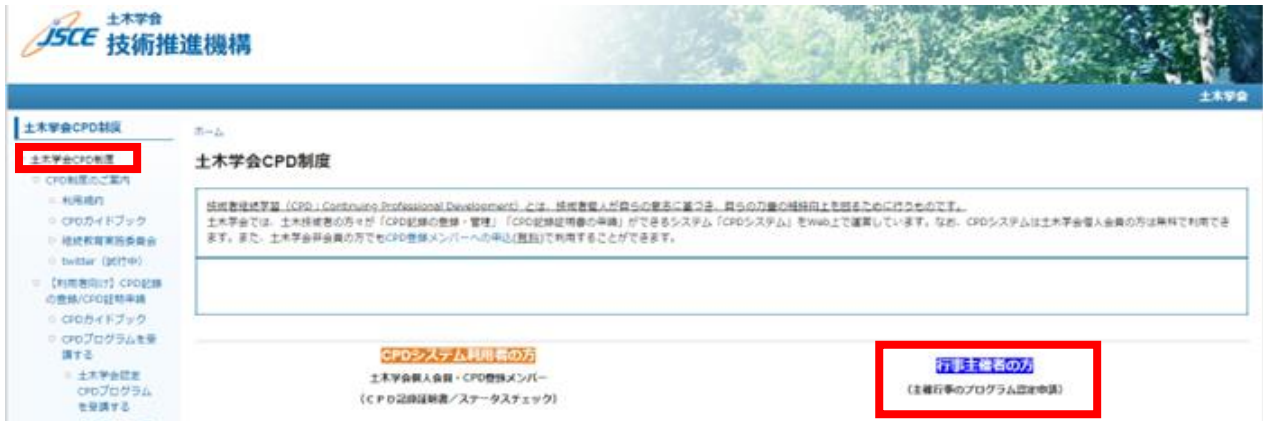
JSCE 土木学会
技術推進機構

土木学会

土木学会CPD制度
土木学会CPD制度
CPD制度のご案内
利用規約
CPDガイドブック
継続教育実施委員会
twitter（試行中）
【利用者向け】CPD記録の登録/CPD証明申請
CPDガイドブック
CPDプログラムを受講する
土木学会認定CPDプログラムを受講する

ホーム

土木学会CPD制度

技術者継続学習（CPD：Continuing Professional Development）とは、技術者個人が自らの意志に基づき、自らの力量の維持向上を図るために行うものです。
土木学会では、土木技術者の方々が「CPD記録の登録・管理」「CPD記録証明書の申請」ができるシステム「CPDシステム」をWeb上で運営しています。なお、CPDシステムは土木学会個人会員の方は無料で利用できます。また、土木学会非会員の方でもCPD登録メンバーへの申込(有料)で利用することができます。

CPDシステム利用者の方
土木学会個人会員・CPD登録メンバー
（CPD記録証明書／ステータスチェック）

行事主催者の方
（主催行事のプログラム認定申請）